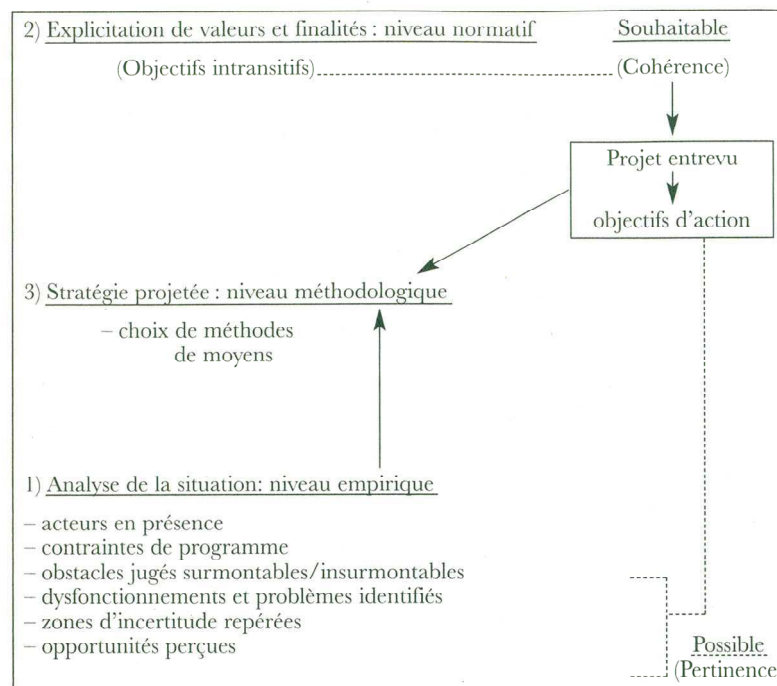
2) Explicitation de valeurs et finalités : niveau normatif

Souhaitable

(Objectifs intransitifs)

(Cohérence)

Projet entrevu

objectifs d'action

3) Stratégie projetée : niveau méthodologique

– choix de méthodes
de moyens

1) Analyse de la situation: niveau empirique

– acteurs en présence
– contraintes de programme
– obstacles jugés surmontables/insurmontables
– dysfonctionnements et problèmes identifiés
– zones d'incertitude repérées
– opportunités perçues

Possible
(Pertinence